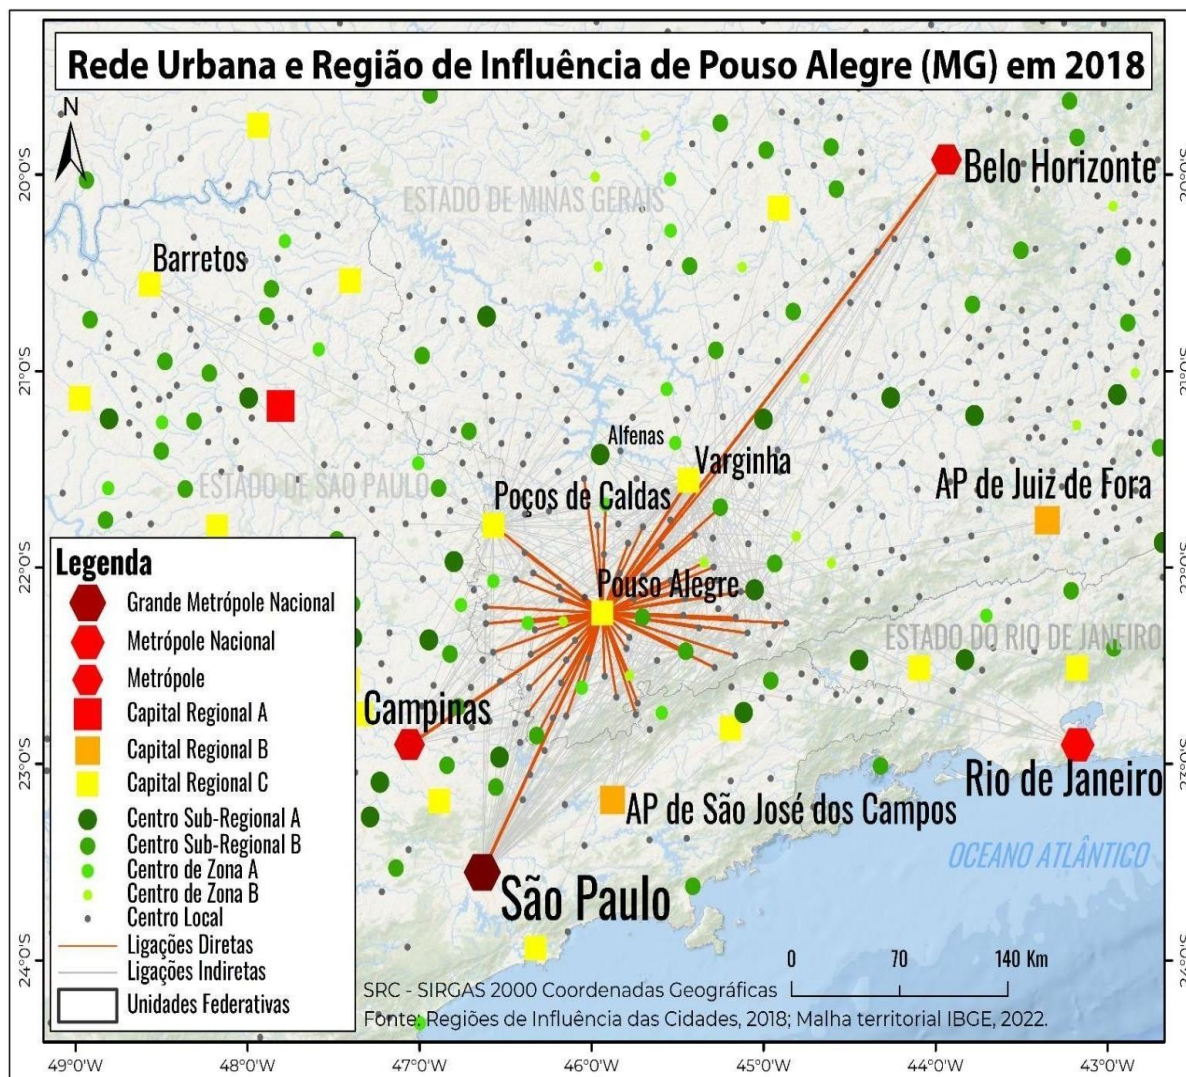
Rede Urbana e Região de Influência de Pouso Alegre (MG) em 2018

N

ESTADO DE MINAS GERAIS
Belo Horizonte
Barretos
Alfenas
Varginha
ESTADO DE SÃO PAULO
Poços de Caldas
AP de Juiz de Fora
Pouso Alegre
ESTADO DO RIO DE JANEIRO
Campinas
Rio de Janeiro
AP de São José dos Campos
OCEANO ATLÂNTICO
São Paulo

Legenda
Grande Metrópole Nacional
Metrópole Nacional
Metrópole
Capital Regional A
Capital Regional B
Capital Regional C
Centro Sub-Regional A
Centro Sub-Regional B
Centro de Zona A
Centro de Zona B
Centro Local
Ligações Diretas
Ligações Indiretas
Unidades Federativas

0 70 140 Km
SRC - SIRGAS 2000 Coordenadas Geográficas
Fonte: Regiões de Influência das Cidades, 2018; Malha territorial IBGE, 2022.

20°0'S
21°0'S
22°0'S
23°0'S
24°0'S
49°0'W 48°0'W 47°0'W 46°0'W 45°0'W 44°0'W 43°0'W